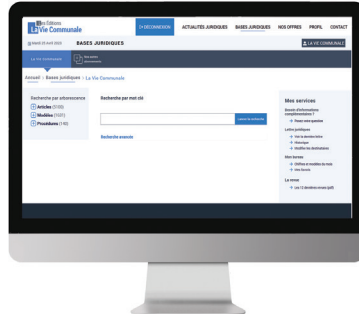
Les Éditions
La Vie Communale

SE DÉCONNECTER ACTUALITÉS JURIDIQUES BASES JURIDIQUES NOS OFFRES PROFIL CONTACT

Mardi 26 avril 2022 BASES JURIDIQUES

LA VIE COMMUNALE

La Vie Communale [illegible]

Accueil > Bases juridiques > La Vie Communale

Recherche par arborescence
+ Articles (3150)
+ Modèles (1037)
+ Procédures (140)

Recherche par mot clé

Lancer la recherche

Recherche avancée

Mes services
Besoin d'informations complémentaires ?
→ Poser une question
Lettre juridique
→ Voir la dernière lettre
→ Historique
→ Modifier les destinataires
Mes termes
→ Définir et modifier les miens
→ Mes favoris
La revue
→ Lire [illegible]